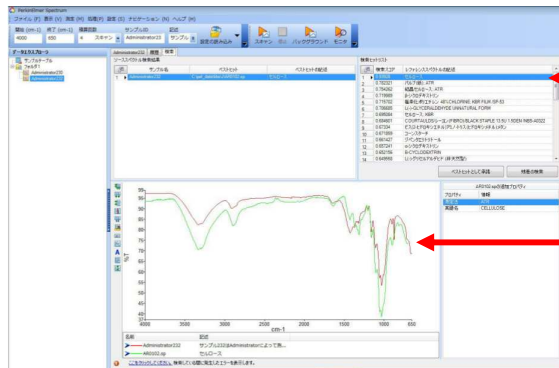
PerkinElmer Spectrum

ファイル (F) 表示 (V) 測定 (M) 処理 (P) 設定 (E) ナビゲーション (N) ヘルプ (H)

開始 (cm-1) 終了 (cm-1) 積算回数 スキャン サンプル ID 記述
4000 650 4 スキャン Administrator232 サンプル
設定の読み込み スキャン BG バックグラウンド モニタ

データエクスプローラ
サンプルテーブル
フォルダ 1
Administrator232
Administrator233

Administrator232 検索 検索

ソーススペクトル検索結果
| | サンプル名 | ベストヒット | ベストヒット記述 |
|---|---|---|---|
| 1 | Administrator232 | f_spec_base\files\A40102.sp | セルロース |

検索ヒットリスト
| 品 | 検索スコア | リファレンススペクトル記述 |
|---|---|---|
| 1 | 0.7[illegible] | セルロース |
| 2 | 0.782321 | パルプ (紙) ATR |
| 3 | 0.756262 | 結晶セルロース ATR |
| 4 | 0.715665 | ホシウクデキストリン |
| 5 | 0.715702 | 塩素化ポリエチレン : 40% CHLORINE ABR FILM /SP-53 |
| 6 | 0.706885 | ヒューGLYCERALDEHYDE UNNATURAL FORM |
| 7 | 0.695384 | セルロース KBR |
| 8 | 0.694661 | COURTAULDS レーヨン/FIBROS BLACK STAPLE 13.5U 1.5DEN MIBS-A0022 |
| 9 | 0.67334 | ビスなイドロキシエチル)プロノトリエタ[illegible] |
| 10 | 0.670986 | コーンスターチ |
| 11 | 0.661427 | デキストロース |
| 12 | 0.657341 | α-シクロデキストリン |
| 13 | 0.652156 | B-CYCLODEXTRIN |
| 14 | 0.648995 | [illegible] |

ベストヒットとして承認 検索の無効

A40102.sp の詳細プロパティ
| プロパティ | 情報 |
|---|---|
| 測定法 | ATR |
| 英語名 | CELLULOSE |

%T
4000 3500 3000 2500 2000 1500 1000 650
cm-1

| 名前 | 記述 |
|---|---|
| Administrator232 | サンプル232@Administrator によって測... |
| A40102.sp | セルロース |

ここをクリックして方法... 無効にしている間に発生したエラーを表示します。